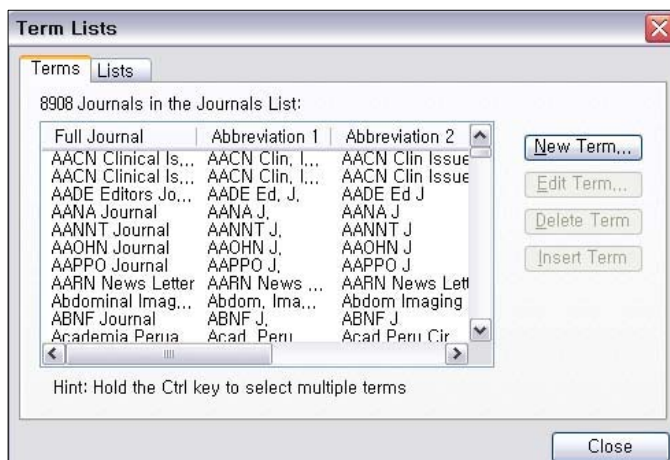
Term Lists

Terms | Lists

8908 Journals in the Journals List:

| Full Journal | Abbreviation 1 | Abbreviation 2 |
|---|---|---|
| AACN Clinical Is... | AACN Clin. I... | AACN Clin Issue |
| AACN Clinical Is... | AACN Clin. I... | AACN Clin Issue |
| AADE Editors Jo... | AADE Ed. J. | AADE Ed J |
| AANA Journal | AANA J. | AANA J |
| AANNT Journal | AANNT J. | AANNT J |
| AAOHN Journal | AAOHN J. | AAOHN J |
| AAPPO Journal | AAPPO J. | AAPPO J |
| AARN News Letter | AARN News ... | AARN News Lett |
| Abdominal Imag... | Abdom. Ima... | Abdom Imaging |
| ABNF Journal | ABNF J. | ABNF J |
| Academia Perua | Acad. Peru | Acad Peru Cir |

New Term...
Edit Term...
Delete Term
Insert Term

Hint: Hold the Ctrl key to select multiple terms

Close